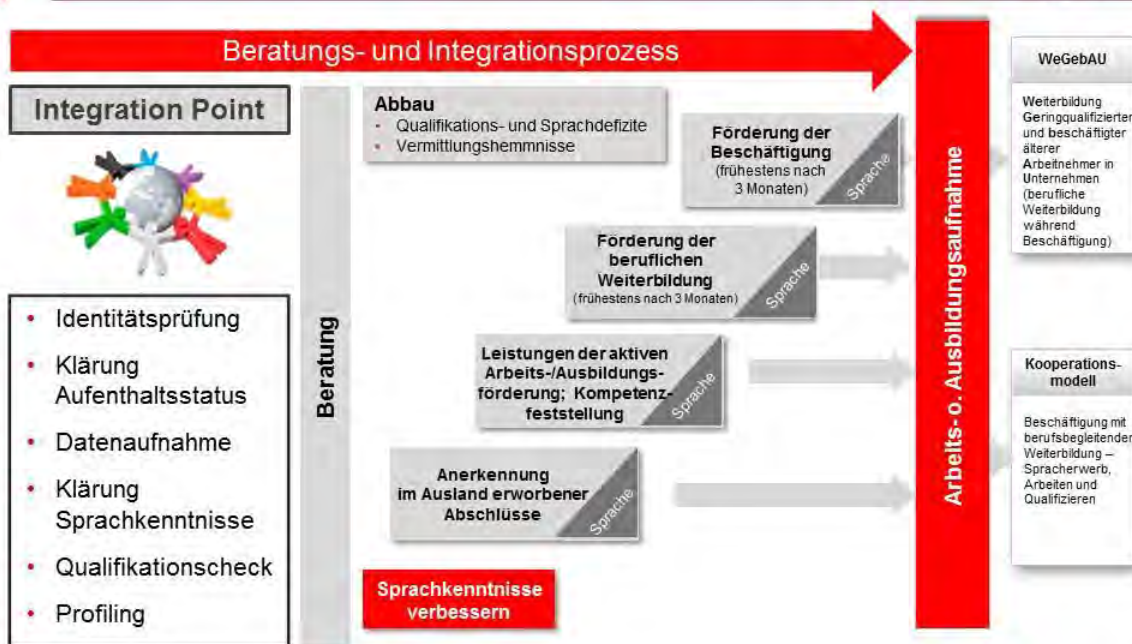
Beratungs- und Integrationsprozess

Integration Point

• Identitätsprüfung
• Klärung Aufenthaltsstatus
• Datenaufnahme
• Klärung Sprachkenntnisse
• Qualifikationscheck
• Profiling

Beratung

Abbau
• Qualifikations- und Sprachdefizite
• Vermittlungshemmnisse

Förderung der Beschäftigung (frühestens nach 3 Monaten)
Sprache

Förderung der beruflichen Weiterbildung (frühestens nach 3 Monaten)
Sprache

Leistungen der aktiven Arbeits-/Ausbildungsförderung; Kompetenzfeststellung
Sprache

Anerkennung im Ausland erworbener Abschlüsse
Sprache

Sprachkenntnisse verbessern

Arbeits- o. Ausbildungsaufnahme

WeGebAU

Weiterbildung Geringqualifizierter und beschäftigter älterer Arbeitnehmer in Unternehmen (berufliche Weiterbildung während Beschäftigung)

Kooperations-modell

Beschäftigung mit berufsbegleitender Weiterbildung – Spracherwerb, Arbeiten und Qualifizieren